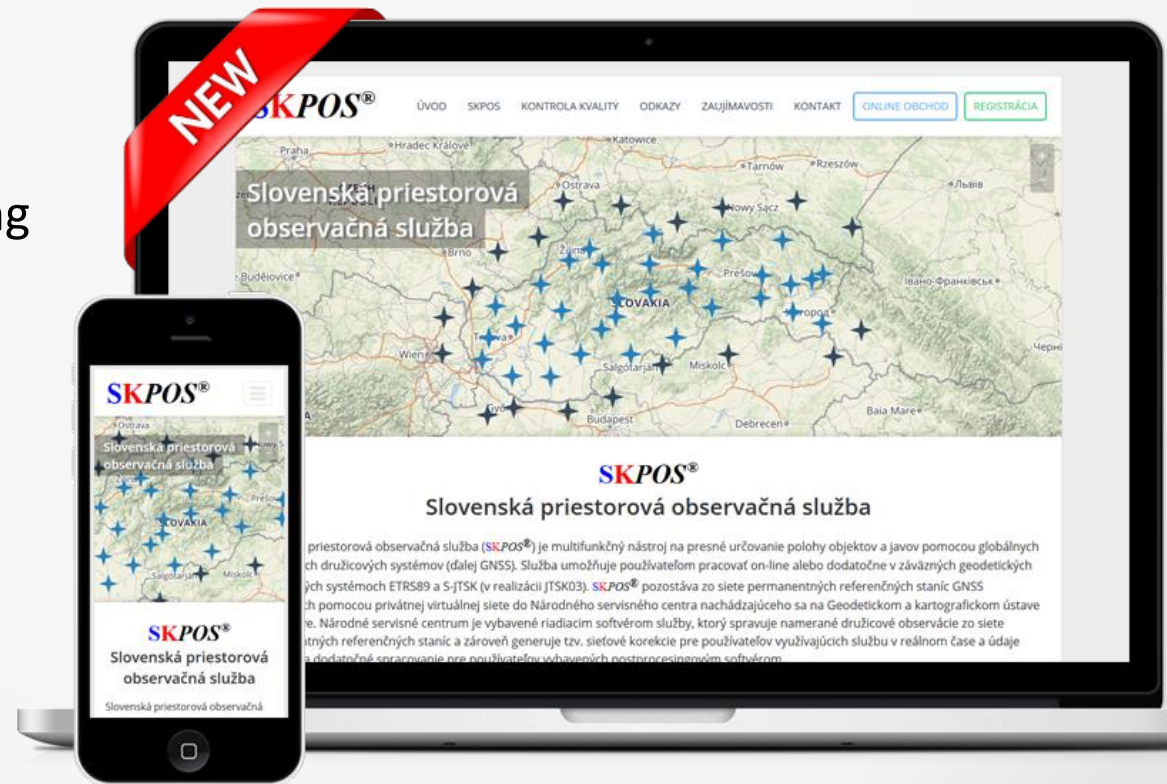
NEW

SKPOS®

ÚVOD SKPOS KONTROLA KVALITY ODKAZY ZAUJÍMAVOSTI KONTAKT ONLINE OBCHOD REGISTRÁCIA

Slovenská priestorová observačná služba

Praha Hradec Králové Katowice Tarnów Rzeszów Львів Ostrava Nowy Sącz Brno Žilina Prešov Budějovice SLOVAKIA Івано-Франківськ Košice Wien Trnava Miskolc Salgótarján Budapest Debrecen Baia Mare Черні

SKPOS®

Slovenská priestorová observačná služba

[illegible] priestorová observačná služba (SKPOS®) je multifunkčný nástroj na presné určovanie polohy objektov a javov pomocou globálnych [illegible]ch družicových systémov (ďalej GNSS). Služba umožňuje používateľom pracovať on-line alebo dodatočne v záväzných geodetických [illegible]ých systémoch ETRS89 a S-JTSK (v realizácii JTSK03). SKPOS® pozostáva zo siete permanentných referenčných staníc GNSS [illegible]ch pomocou privátnej virtuálnej siete do Národného servisného centra nachádzajúceho sa na Geodetickom a kartografickom ústave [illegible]e. Národné servisné centrum je vybavené riadiacim softvérom služby, ktorý spravuje namerané družicové observácie zo siete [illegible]tných referenčných staníc a zároveň generuje tzv. sieťové korekcie pre používateľov využívajúcich službu v reálnom čase a údaje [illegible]

SKPOS®

Ostrava

Slovenská priestorová observačná služba

Prešov SLOVAKIA Salgótarján Miskolc

SKPOS®

Slovenská priestorová observačná služba

Slovenská priestorová observačná